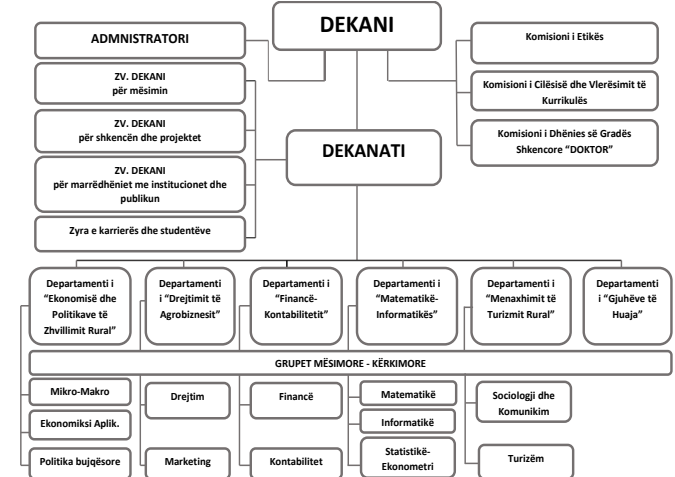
DEKANI

ADMNISTRATORI

ZV. DEKANI për mësimin

ZV. DEKANI për shkencën dhe projektet

ZV. DEKANI për marrëdhëniet me institucionet dhe publikun

Zyra e karrierës dhe studentëve

Komisioni i Etikës

Komisioni i Cilësisë dhe Vlerësimit të Kurrikulës

Komisioni i Dhënies së Gradës Shkencore "DOKTOR"

DEKANATI

Departamenti i "Ekonomisë dhe Politikave të Zhvillimit Rural"

Departamenti i "Drejtimit të Agrobiznesit"

Departamenti i "Financë-Kontabilitetit"

Departamenti i "Matematikë-Informatikës"

Departamenti i "Menaxhimit të Turizmit Rural"

Departamenti i "Gjuhëve të Huaja"

GRUPET MËSIMORE - KËRKIMORE

Mikro-Makro

Ekonomiksi Aplik.

Politika bujqësore

Drejtim

Marketing

Financë

Kontabilitet

Matematikë

Informatikë

Statistikë-Ekonometri

Sociologji dhe Komunikim

Turizëm